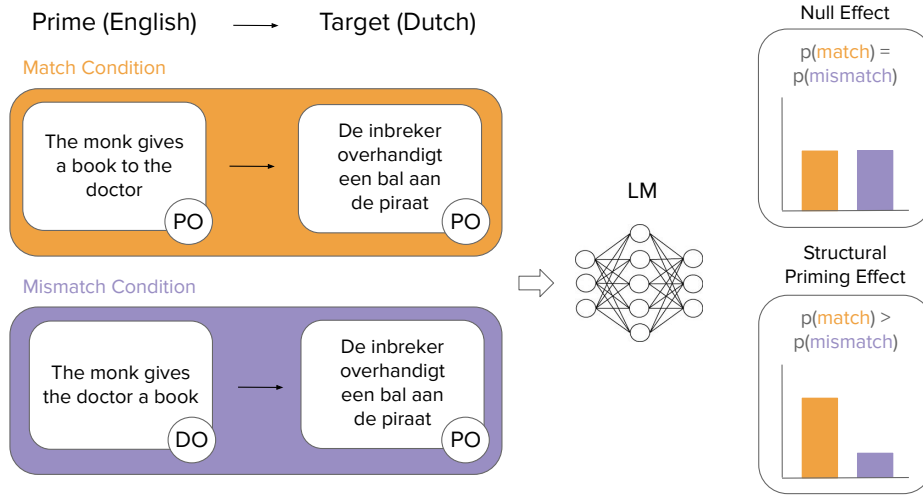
Prime (English) → Target (Dutch)

Match Condition

The monk gives a book to the doctor

PO

De inbreker overhandigt een bal aan de piraat

PO

Mismatch Condition

The monk gives the doctor a book

DO

De inbreker overhandigt een bal aan de piraat

PO

LM

Null Effect

p(match) = p(mismatch)

Structural Priming Effect

p(match) > p(mismatch)